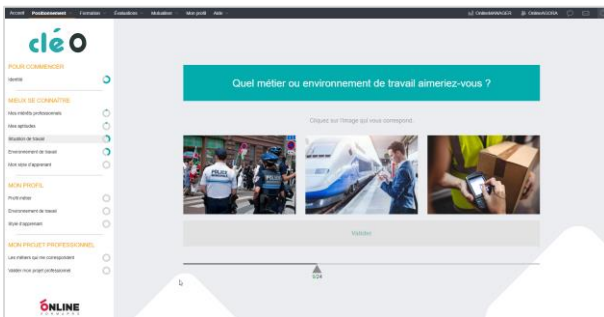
Accueil Positionnement Formation Évaluations Motivation Mon profil Aide

OnlineMANAGER OnlineAGORA

cléo

POUR COMMENCER
Identité

MIEUX SE CONNAITRE
Mes intérêts professionnels
Mes aptitudes
Situation de travail
Environnement de travail
Mon style d'apprenant

MON PROFIL
Profil métier
Environnement de travail
Style d'apprenant

MON PROJET PROFESSIONNEL
Les métiers qui me correspondent
Valider mon projet professionnel

ONLINE FORMAPRO

Quel métier ou environnement de travail aimeriez-vous ?

Cliquez sur l'image qui vous correspond.

POLICE

Valider

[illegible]